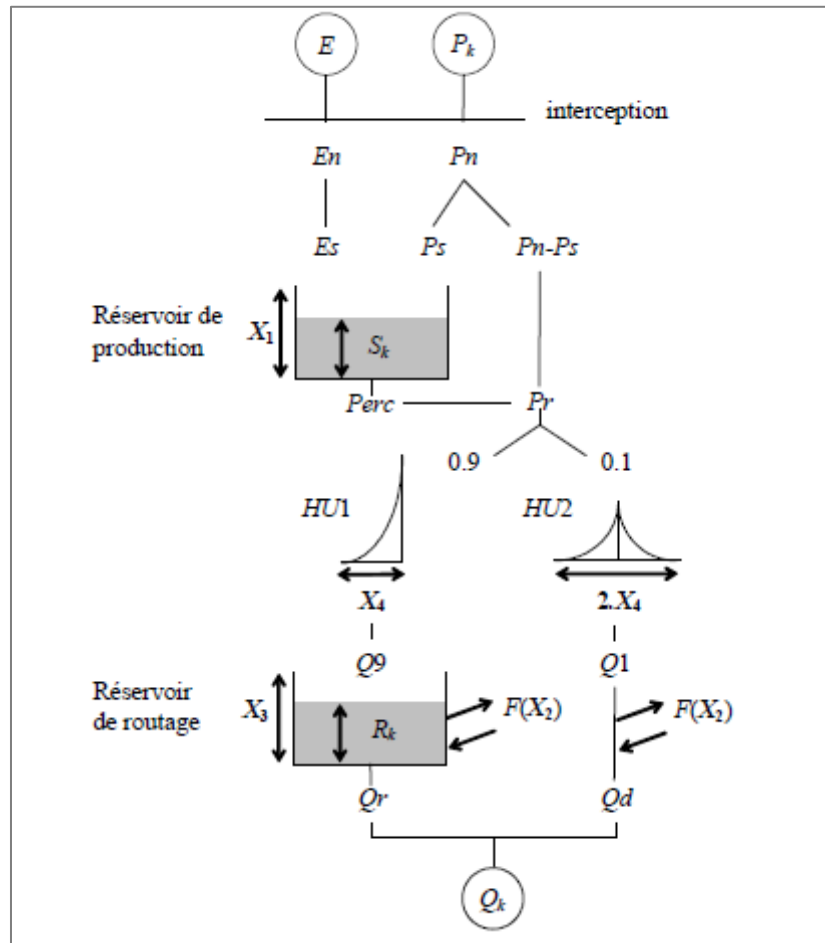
$E$

$P_k$

interception

$En$

$Pn$

$Es$

$Ps$

$Pn\text{-}Ps$

Réservoir de production

$X_1$

$S_k$

$Perc$

$Pr$

0.9

0.1

$HU1$

$HU2$

$X_4$

$2.X_4$

$Q9$

$Q1$

Réservoir de routage

$X_3$

$R_k$

$F(X_2)$

$F(X_2)$

$Qr$

$Qd$

$Q_k$